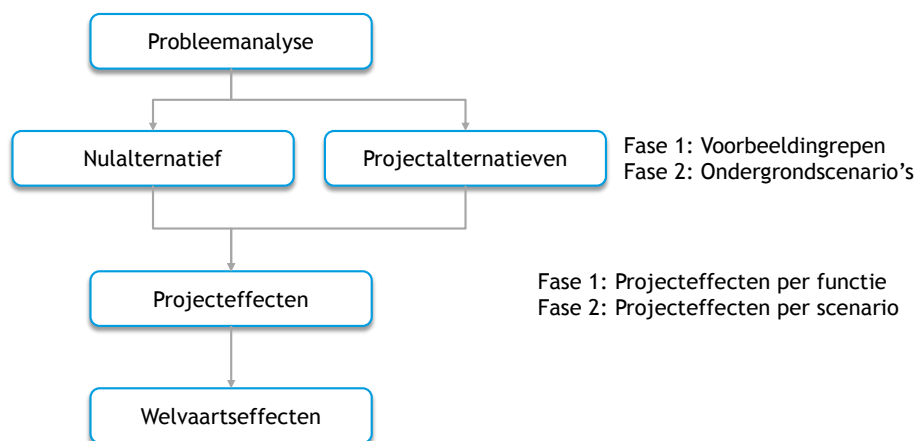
Probleemanalyse

Nulalternatief

Projectalternatieven

Fase 1: Voorbeeldingrepen
Fase 2: Ondergrondscenario's

Projecteffecten

Fase 1: Projecteffecten per functie
Fase 2: Projecteffecten per scenario

Welvaartseffecten